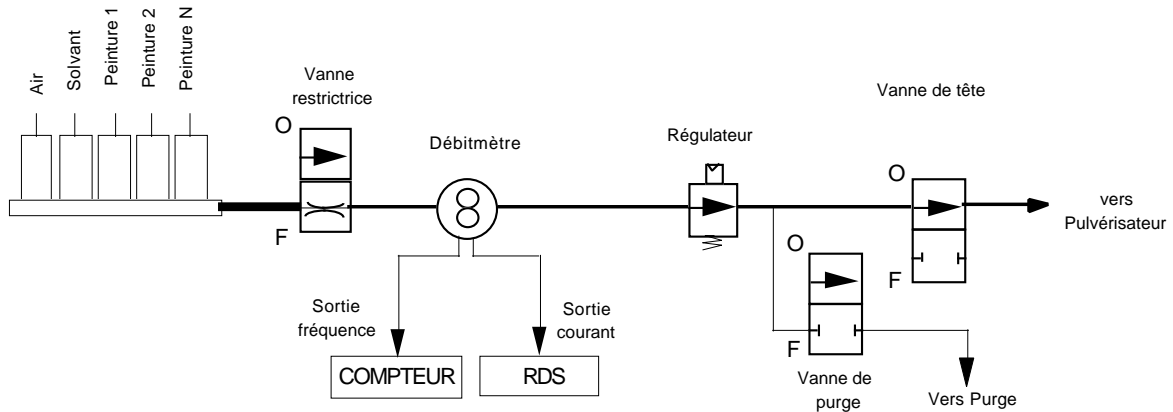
Air
Solvant
Peinture 1
Peinture 2
Peinture N

Vanne restrictrice

O

F

Débitmètre

Sortie fréquence

Sortie courant

COMPTEUR

RDS

Régulateur

Vanne de tête

O

F

vers Pulvérisateur

O

F

Vanne de purge

Vers Purge